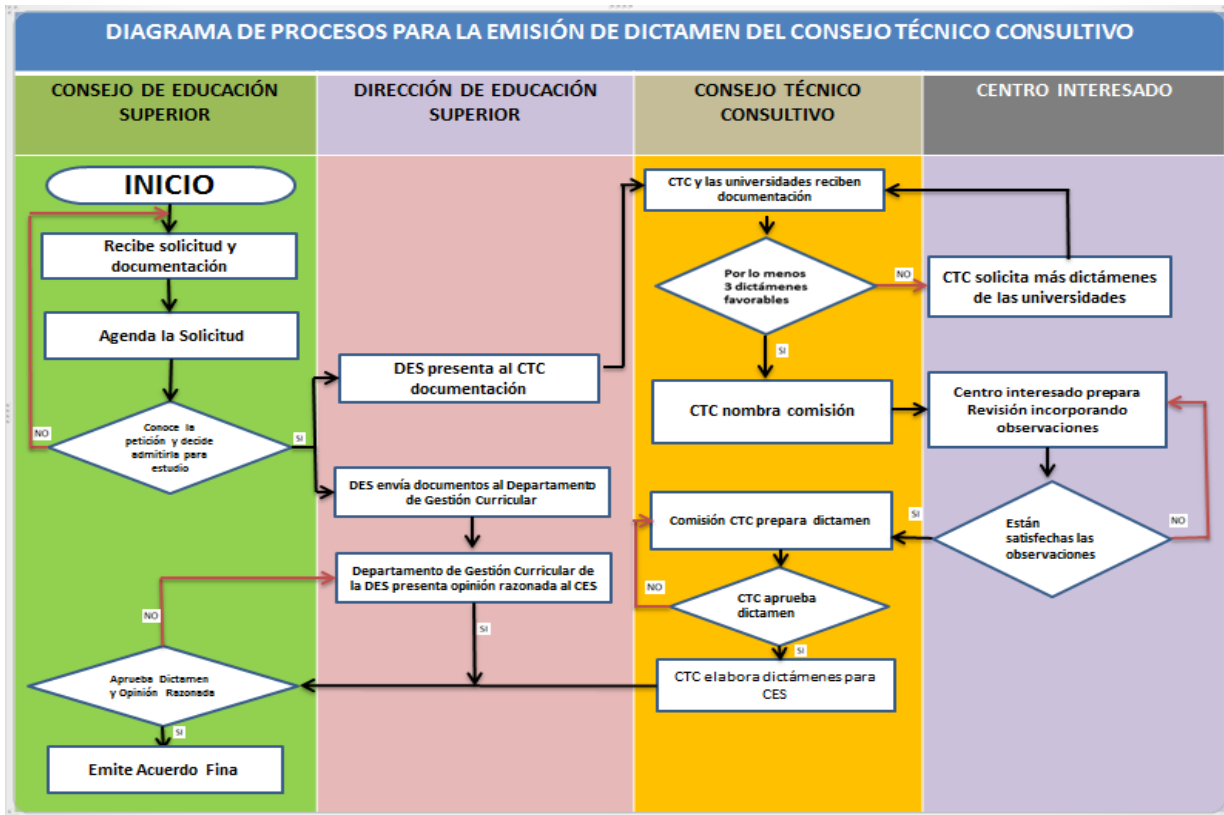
DIAGRAMA DE PROCESOS PARA LA EMISIÓN DE DICTAMEN DEL CONSEJO TÉCNICO CONSULTIVO

CONSEJO DE EDUCACIÓN SUPERIOR

DIRECCIÓN DE EDUCACIÓN SUPERIOR

CONSEJO TÉCNICO CONSULTIVO

CENTRO INTERESADO

INICIO

Recibe solicitud y documentación

Agenda la Solicitud

NO

Conoce la petición y decide admitirla para estudio

SI

DES presenta al CTC documentación

DES envía documentos al Departamento de Gestión Curricular

Departamento de Gestión Curricular de la DES presenta opinión razonada al CES

SI

NO

Aprueba Dictamen y Opinión Razonada

SI

Emite Acuerdo Fina

CTC y las universidades reciben documentación

Por lo menos 3 dictámenes favorables

NO

CTC solicita más dictámenes de las universidades

SI

CTC nombra comisión

Centro interesado prepara Revisión incorporando observaciones

Comisión CTC prepara dictamen

SI

Están satisfechas las observaciones

NO

NO

CTC aprueba dictamen

SI

CTC elabora dictámenes para CES